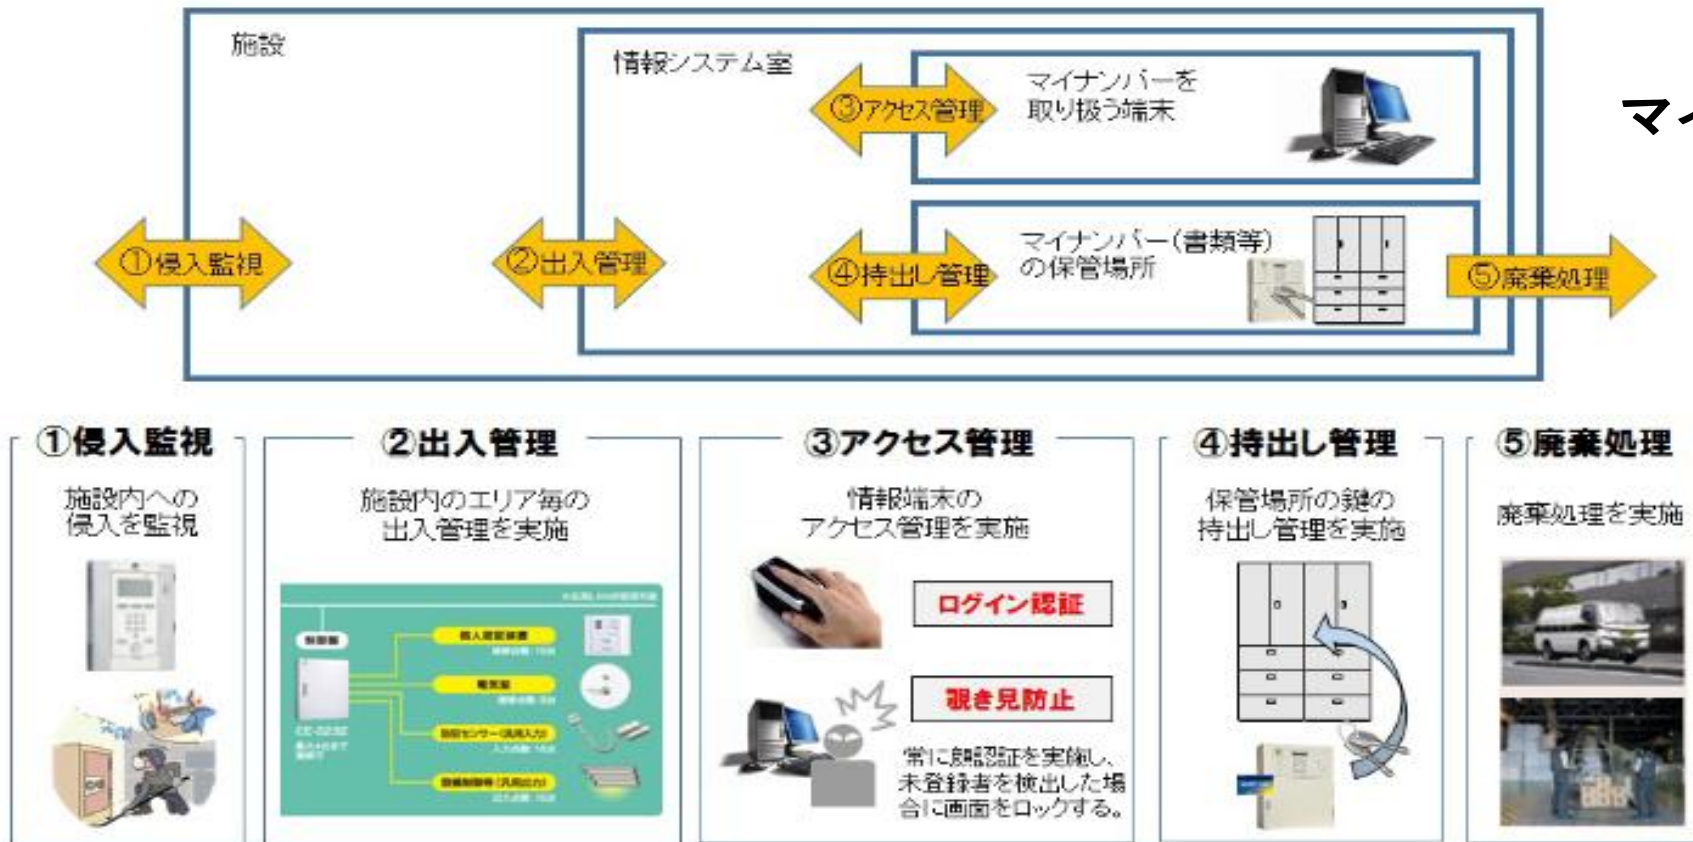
施設

情報システム室

③アクセス管理

マイナンバーを取り扱う端末

マイ

①侵入監視

②出入管理

④持出し管理

マイナンバー(書類等)の保管場所

⑤廃棄処理

①侵入監視

施設内への侵入を監視

②出入管理

施設内のエリア毎の出入管理を実施

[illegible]

③アクセス管理

情報端末のアクセス管理を実施

ログイン認証

覗き見防止

常に顔認証を実施し、未登録者を検出した場合に画面をロックする。

④持出し管理

保管場所の鍵の持出し管理を実施

⑤廃棄処理

廃棄処理を実施